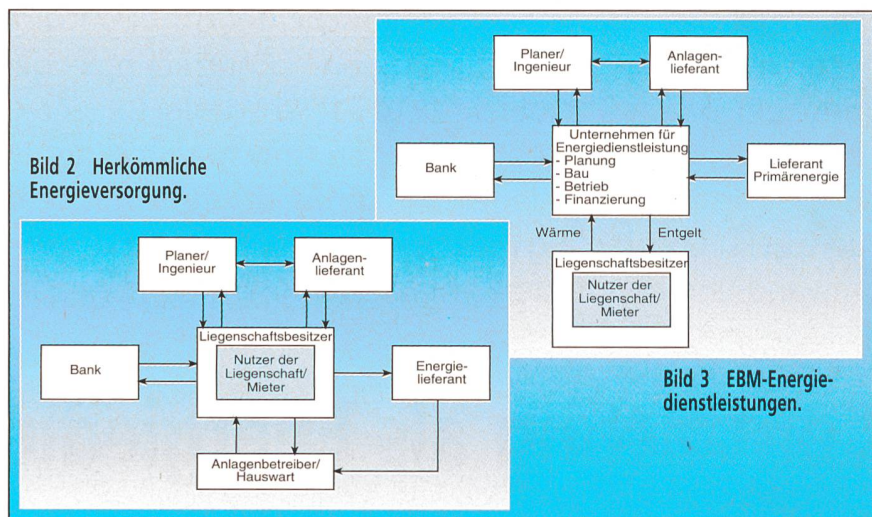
Planer/
Ingenieur

Anlagenlieferant

Unternehmen für Energiedienstleistung
- Planung
- Bau
- Betrieb
- Finanzierung

Bank

Lieferant Primärenergie

Wärme

Entgelt

Liegenschaftsbesitzer

Nutzer der Liegenschaft/ Mieter

Bild 2 Herkömmliche Energieversorgung.

Planer/
Ingenieur

Anlagenlieferant

Liegenschaftsbesitzer

Nutzer der Liegenschaft/ Mieter

Bank

Energielieferant

Anlagenbetreiber/ Hauswart

Bild 3 EBM-Energiedienstleistungen.